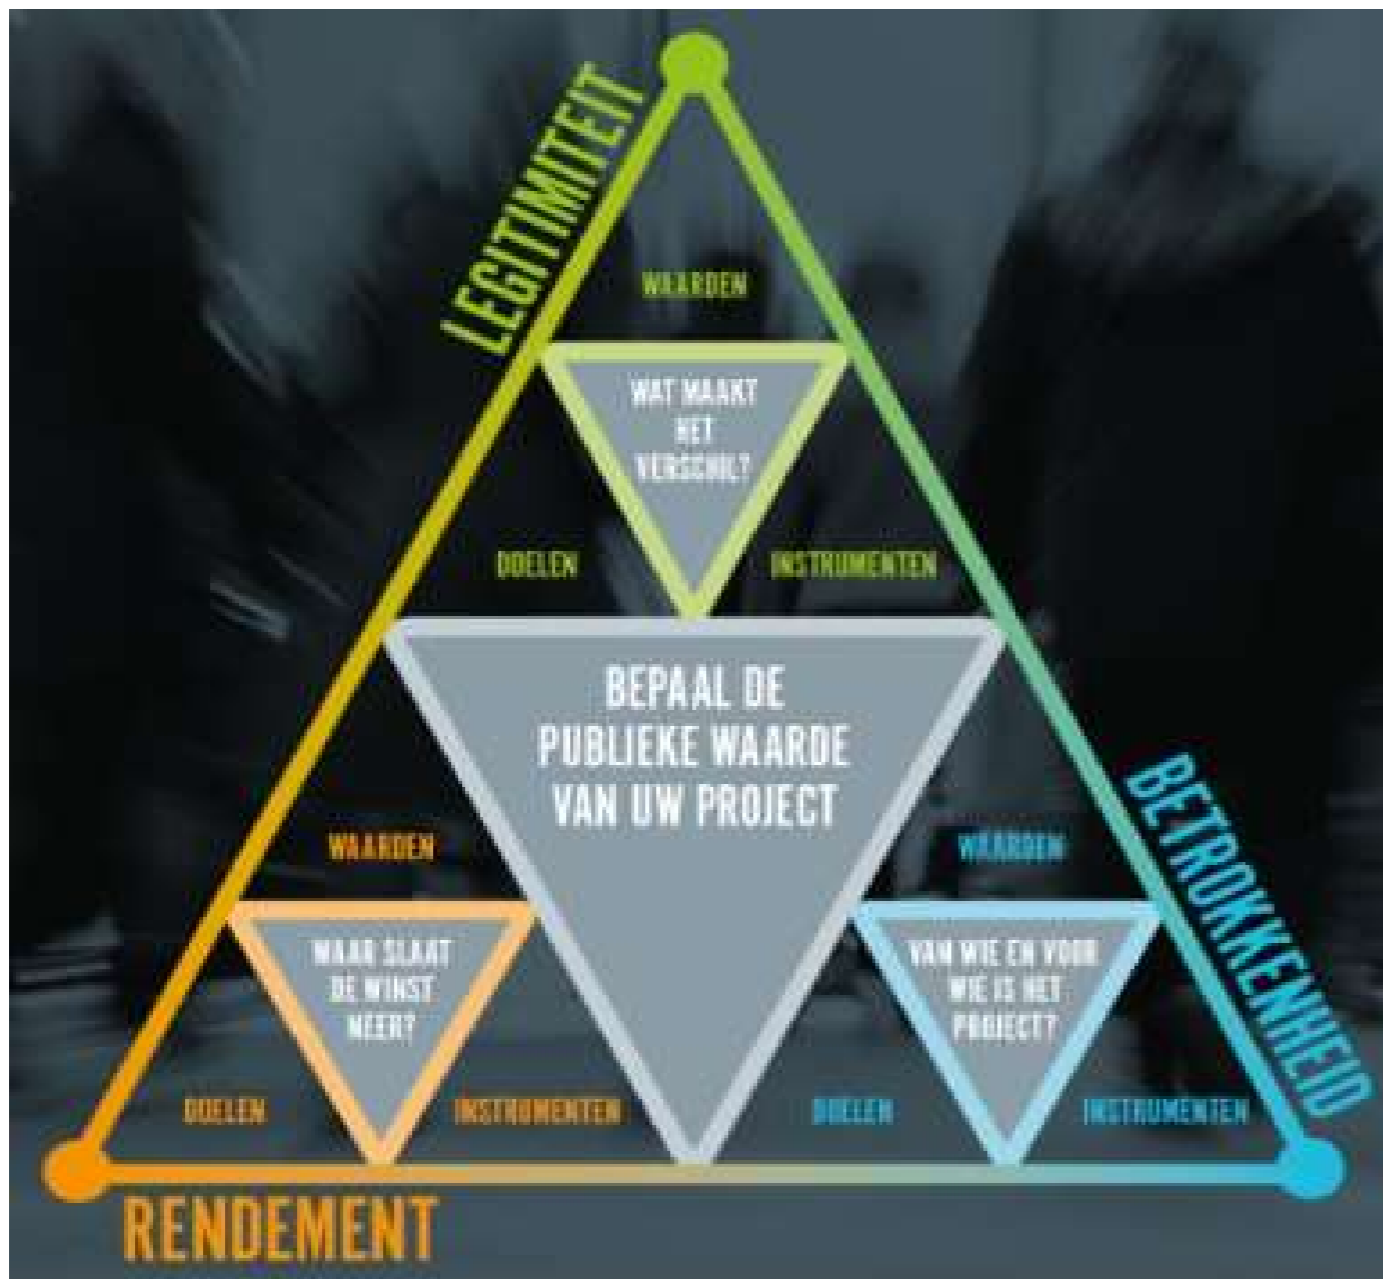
LEGITIMITEIT

WAARDEN

WAT MAAKT HET VERSCHIL?

DOELEN

INSTRUMENTEN

BEPAAL DE PUBLIEKE WAARDE VAN UW PROJECT

BETROKKENHEID

WAARDEN

WAAR SLAAT DE WINST NEER?

DOELEN

INSTRUMENTEN

WAARDEN

VAN WIE EN VOOR WIE IS HET PROJECT?

DOELEN

INSTRUMENTEN

RENDEMENT